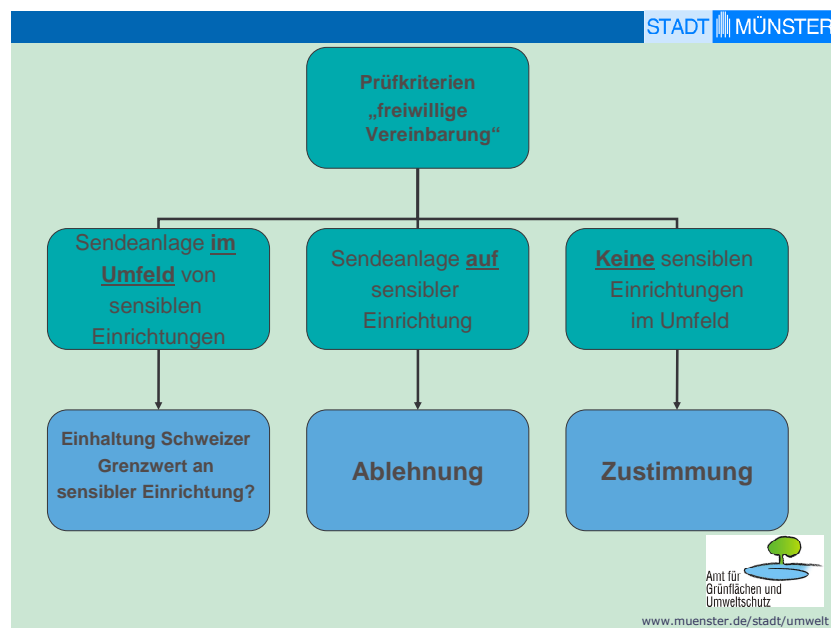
STADT MÜNSTER

Prüfkriterien „freiwillige Vereinbarung“

Sendeanlage **im Umfeld** von sensiblen Einrichtungen

Sendeanlage **auf** sensibler Einrichtung

**Keine** sensiblen Einrichtungen im Umfeld

Einhaltung Schweizer Grenzwert an sensibler Einrichtung?

Ablehnung

Zustimmung

Amt für Grünflächen und Umweltschutz

www.muenster.de/stadt/umwelt